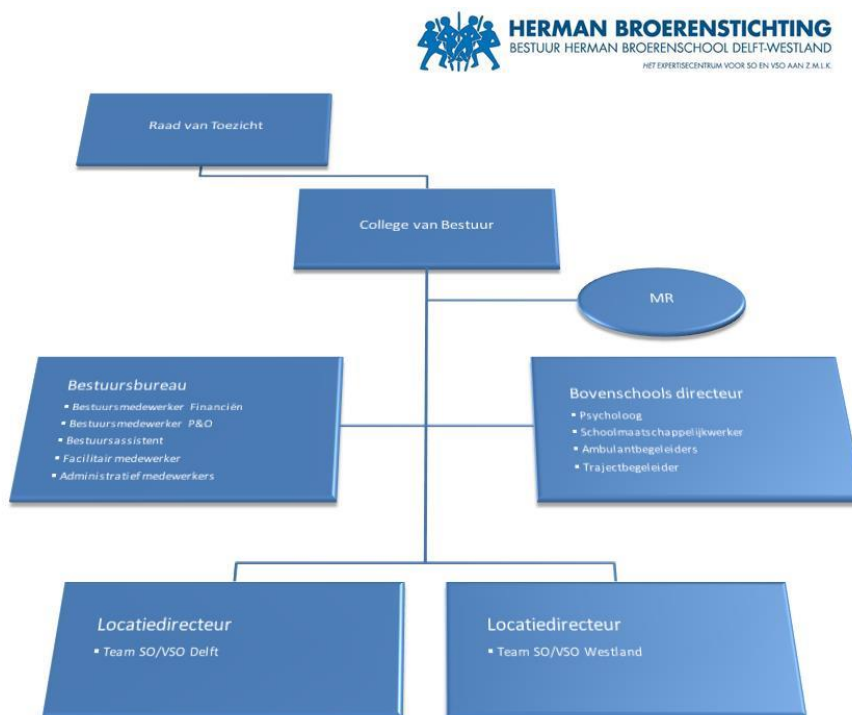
HERMAN BROERENSTICHTING
BESTUUR HERMAN BROERENSCHOOL DELFT-WESTLAND
HET EXPERTISECENTRUM VOOR SO EN VSO AAN Z.M.L.K.

Raad van Toezicht

College van Bestuur

MR

Bestuursbureau
- Bestuursmedewerker Financiën
- Bestuursmedewerker P&O
- Bestuursassistent
- Facilitair medewerker
- Administratief medewerkers

Bovenschools directeur
- Psycholoog
- Schoolmaatschappelijkwerker
- Ambulantbegeleiders
- Trajectbegeleider

Locatiedirecteur
- Team SO/VSO Delft

Locatiedirecteur
- Team SO/VSO Westland